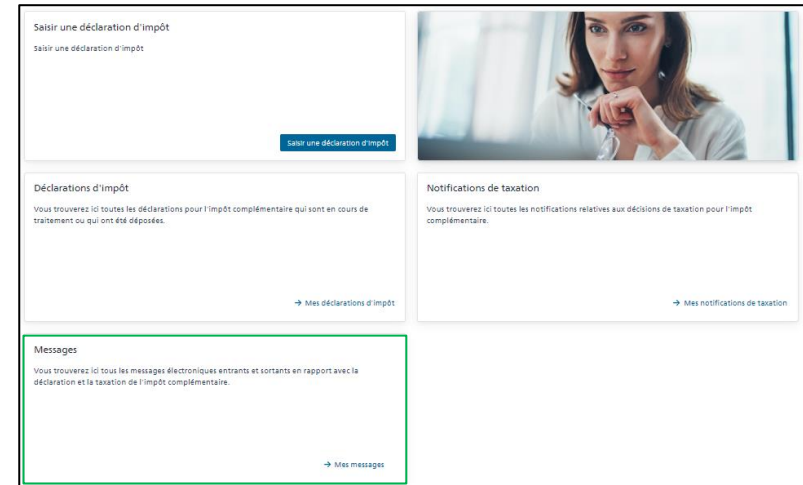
Saisir une déclaration d'impôt

Saisir une déclaration d'impôt

Saisir une déclaration d'impôt

Déclarations d'impôt

Vous trouverez ici toutes les déclarations pour l'impôt complémentaire qui sont en cours de traitement ou qui ont été déposées.

→ Mes déclarations d'impôt

Notifications de taxation

Vous trouverez ici toutes les notifications relatives aux décisions de taxation pour l'impôt complémentaire.

→ Mes notifications de taxation

Messages

Vous trouverez ici tous les messages électroniques entrants et sortants en rapport avec la déclaration et la taxation de l'impôt complémentaire.

→ Mes messages